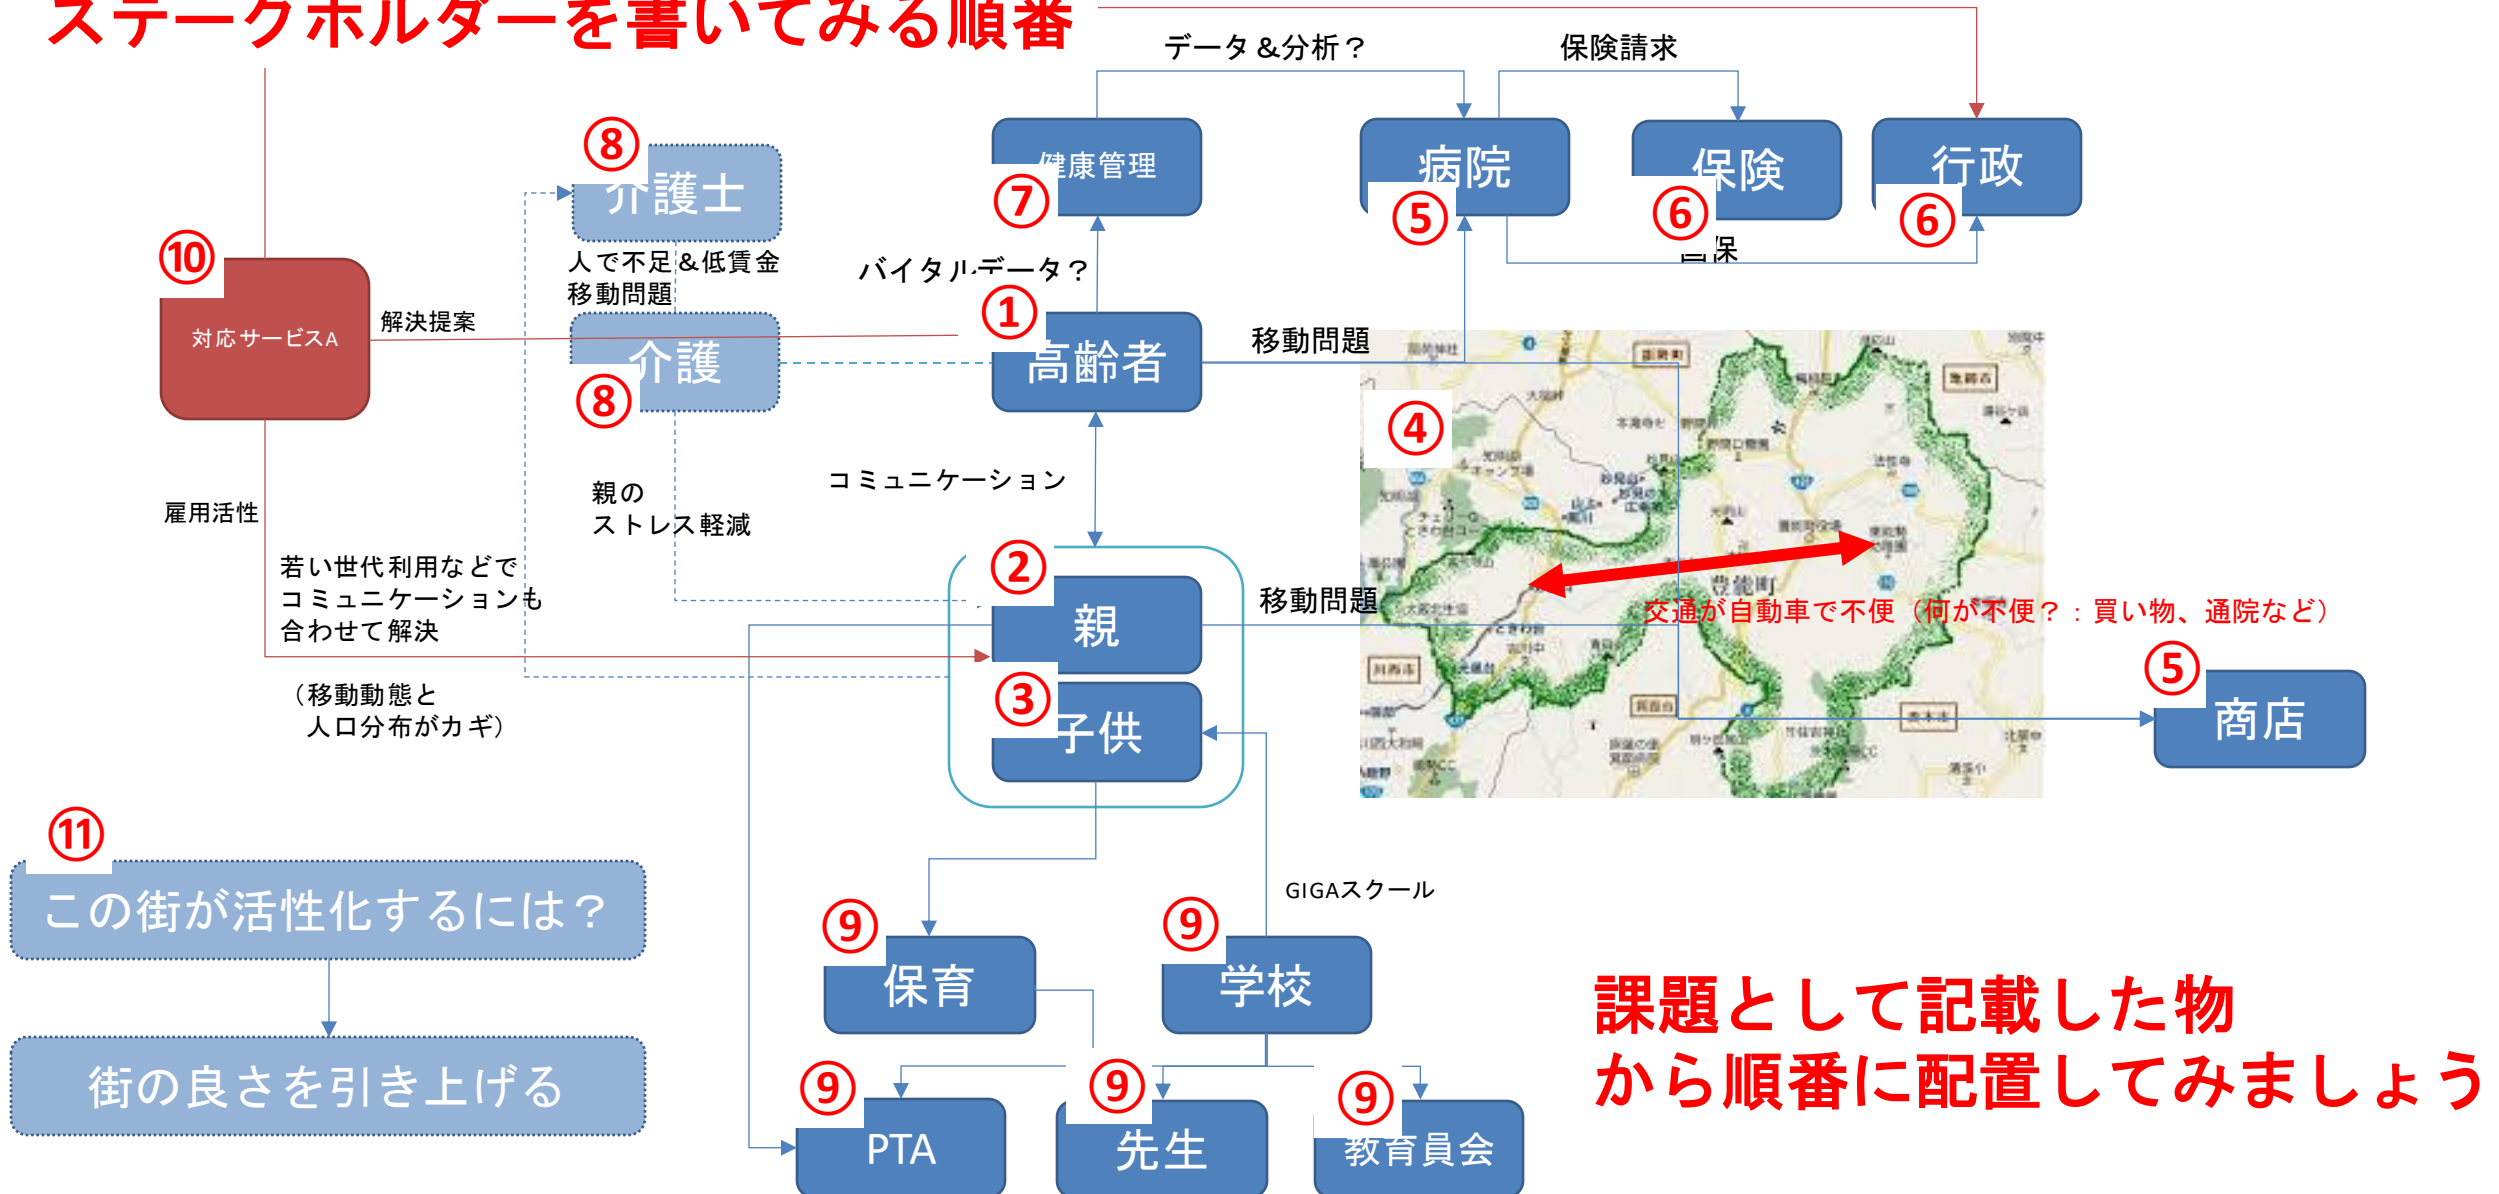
ステークホルダーを書いてみる順番

データ＆分析？

保険請求

⑧ 介護士

⑦ 健康管理

病院 ⑤

保険 ⑥

行政 ⑥

⑩ 対応サービスA

人で不足＆低賃金
移動問題

バイタルデータ？

解決提案

① 高齢者

移動問題

介護 ⑧

④

親の
ストレス軽減

コミュニケーション

雇用活性

若い世代利用などで
コミュニケーションも
合わせて解決

② 親

移動問題

交通が自動車で不便（何が不便？：買い物、通院など）

⑤ 商店

（移動動態と
人口分布がカギ）

③ 子供

⑪ この街が活性化するには？

街の良さを引き上げる

GIGAスクール

⑨ 保育

⑨ 学校

課題として記載した物
から順番に配置してみましょう

⑨ PTA

⑨ 先生

⑨ 教育員会